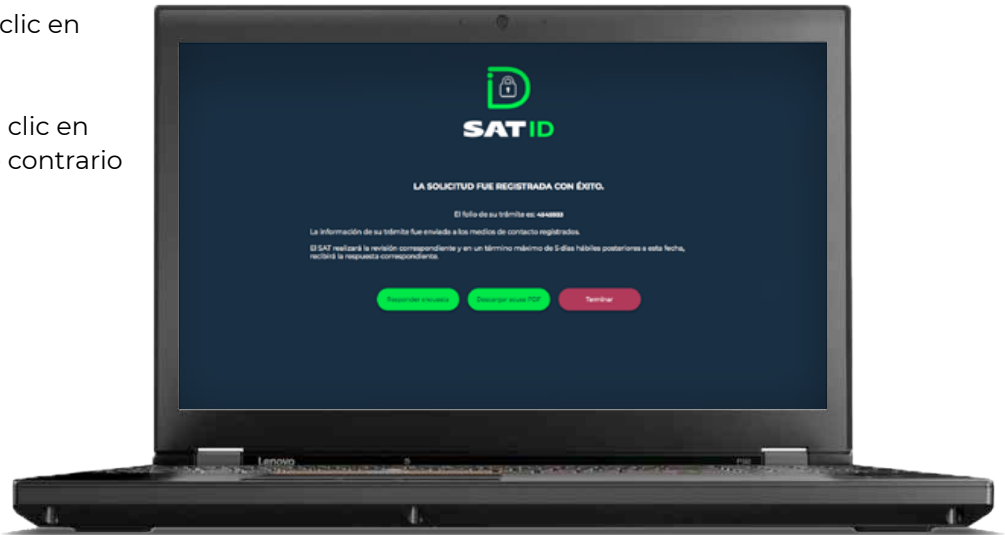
clic en

clic en
contrario

SAT ID

LA SOLICITUD FUE REGISTRADA CON ÉXITO.

El folio de su trámite es: 4848833

La información de su trámite fue enviada a los medios de contacto registrados.

El SAT realizará la revisión correspondiente y en un término máximo de 5 días hábiles posteriores a esta fecha, recibirá la respuesta correspondiente.

Responder encuesta

Descargar acuse PDF

Terminar

Lenovo